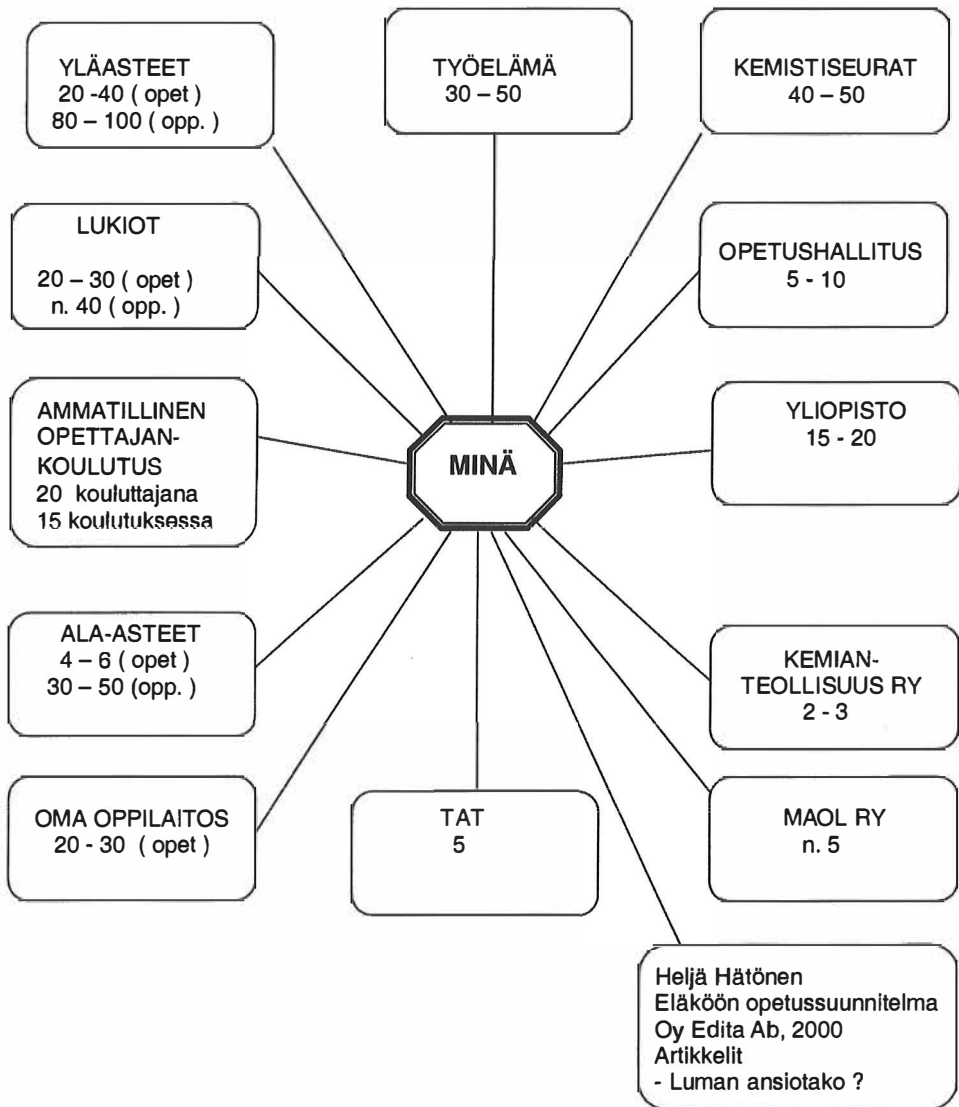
YLÄASTEET
20 -40 ( opet )
80 – 100 ( opp. )

TYÖELÄMÄ
30 – 50

KEMISTISEURAT
40 – 50

LUKIOT
20 – 30 ( opet )
n. 40 ( opp. )

OPETUSHALLITUS
5 - 10

AMMATILLINEN OPETTAJANKOULUTUS
20 kouluttajana
15 koulutuksessa

MINÄ

YLIOPISTO
15 - 20

ALA-ASTEET
4 – 6 ( opet )
30 – 50 (opp. )

KEMIANTEOLLISUUS RY
2 - 3

OMA OPPILAITOS
20 - 30 ( opet )

TAT
5

MAOL RY
n. 5

Heljä Hätönen
Eläköön opetussuunnitelma
Oy Edita Ab, 2000
Artikkelit
- Luman ansiotako ?